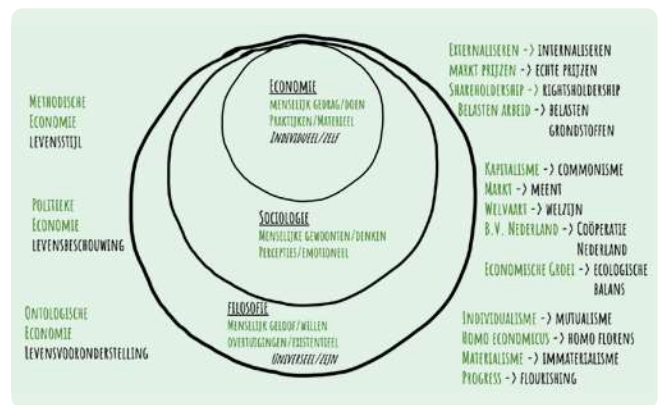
Methodische
Economie
Levensstijl

Politieke
Economie
Levensbeschouwing

Ontologische
Economie
Levensvooronderstelling

Economie
Menselijk gedrag/doen
Praktijken/Materieel
Individueel/Zelf

Sociologie
Menselijke gewoonten/denken
Percepties/Emotioneel

Filosofie
Menselijk geloof/willen
Overtuigingen/Existentieel
Universeel/Zijn

Externaliseren -> Internaliseren
Markt prijzen -> Echte prijzen
Shareholdership -> Rightsholdership
Belasten arbeid -> Belasten grondstoffen

Kapitalisme -> Commonisme
Markt -> Meent
Welvaart -> Welzijn
B.V. Nederland -> Coöperatie Nederland
Economische groei -> Ecologische balans

Individualisme -> Mutualisme
Homo economicus -> Homo florens
Materialisme -> Immaterialisme
Progress -> Flourishing